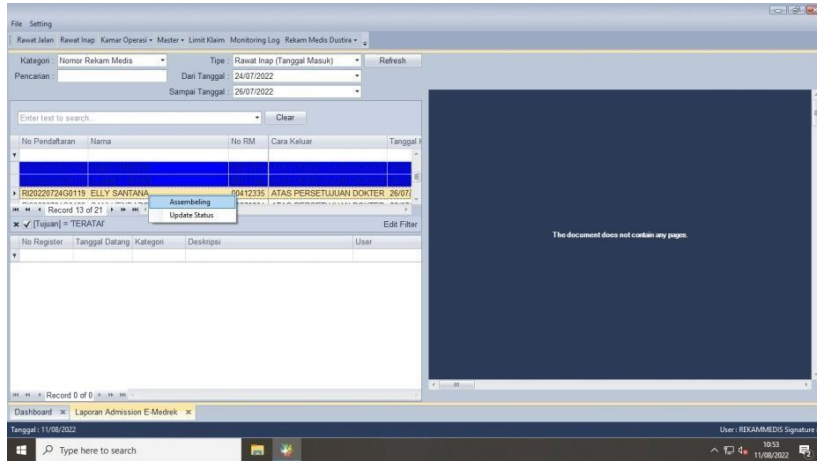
File Setting

Rawat Jalan Rawat Inap Kamar Operasi ▾ Master ▾ Limit Klaim Monitoring Log Rekam Medis Dustira ▾

Kategori : Nomor Rekam Medis
Tipe : Rawat Inap (Tanggal Masuk)
Refresh
Pencarian :
Dari Tanggal : 24/07/2022
Sampai Tanggal : 26/07/2022

Enter text to search...
Clear

| No Pendaftaran | Nama | No RM | Cara Keluar | Tanggal |
|---|---|---|---|---|
| RI20220724G0119 | ELLY SANTANA | 00412335 | ATAS PERSETUJUAN DOKTER | 26/07 |

Assembeling
Update Status

Record 13 of 21

[Tujuan] = 'TERATAI'
Edit Filter

| No Register | Tanggal Datang | Kategori | Deskripsi | User |
|---|---|---|---|---|

Record 0 of 0

The document does not contain any pages.

Dashboard × Laporan Admission E-Medrek ×

Tanggal : 11/08/2022
User : REKAMMEDIS Signature

Type here to search
10:53
11/08/2022